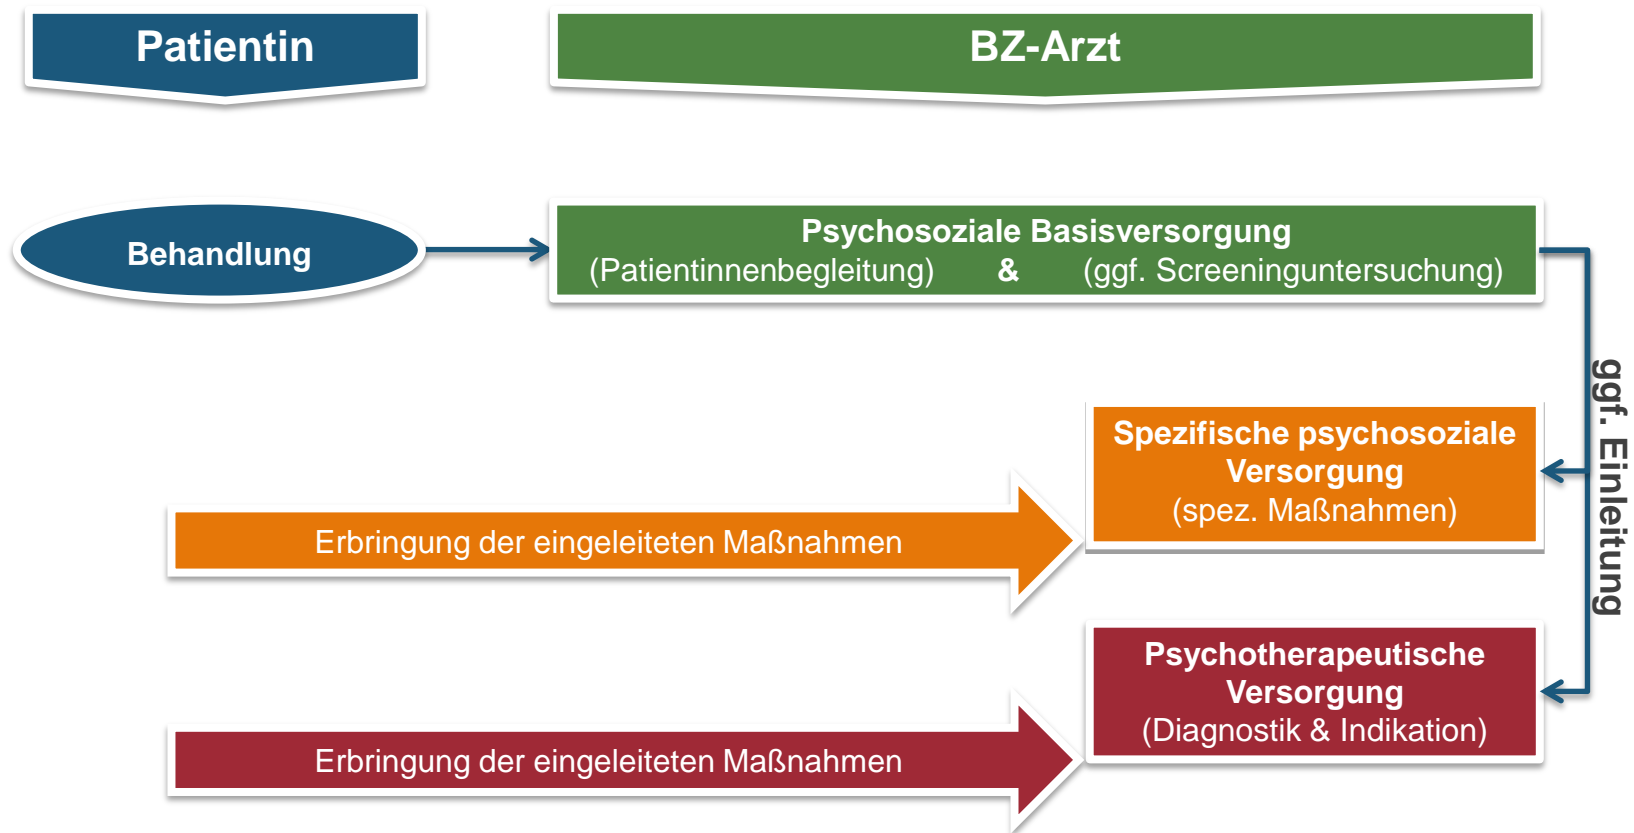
Patientin

BZ-Arzt

Behandlung

Psychosoziale Basisversorgung
(Patientinnenbegleitung) & (ggf. Screeninguntersuchung)

ggf. Einleitung

Spezifische psychosoziale Versorgung
(spez. Maßnahmen)

Erbringung der eingeleiteten Maßnahmen

Psychotherapeutische Versorgung
(Diagnostik & Indikation)

Erbringung der eingeleiteten Maßnahmen